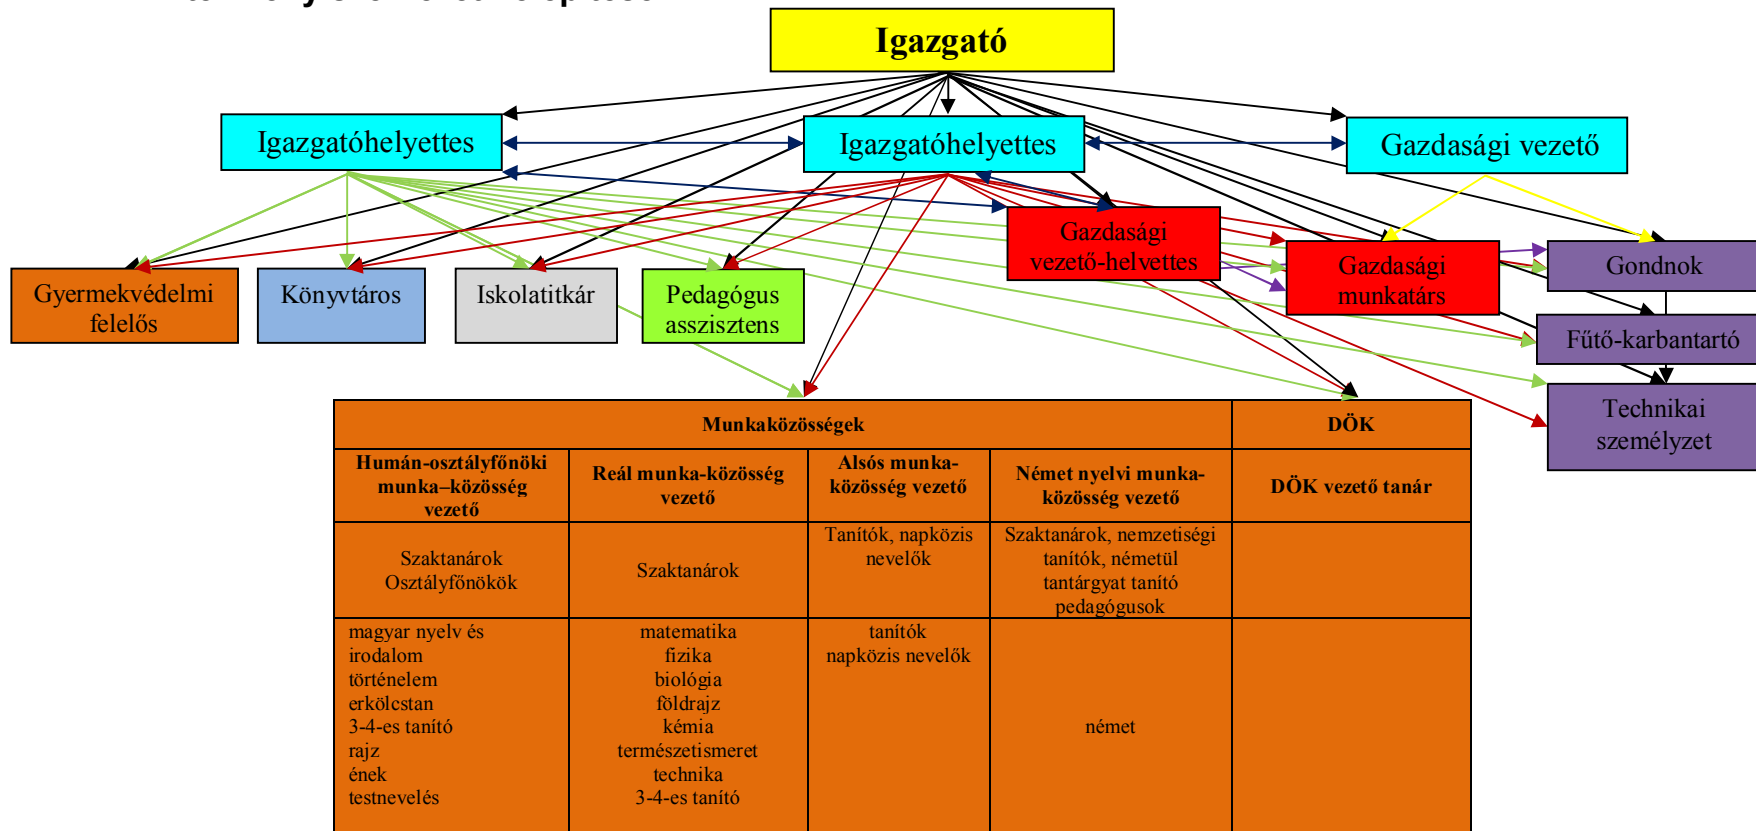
Igazgató

Igazgatóhelyettes

Igazgatóhelyettes

Gazdasági vezető

Gazdasági vezető-helyettes

Gazdasági munkatárs

Gondnok

Fűtő-karbantartó

Technikai személyzet

Gyermekvédelmi felelős

Könyvtáros

Iskolatitkár

Pedagógus asszisztens

| Munkaközösségek | | | | DÖK |
|---|---|---|---|---|
| Humán-osztályfőnöki munka–közösség vezető | Reál munka-közösség vezető | Alsós munka-közösség vezető | Német nyelvi munka-közösség vezető | DÖK vezető tanár |
| Szaktanárok Osztályfőnökök | Szaktanárok | Tanítók, napközis nevelők | Szaktanárok, nemzetiségi tanítók, németül tantárgyat tanító pedagógusok | |
| magyar nyelv és irodalom történelem erkölcstan 3-4-es tanító rajz ének testnevelés | matematika fizika biológia földrajz kémia természetismeret technika 3-4-es tanító | tanítók napközis nevelők | német | |